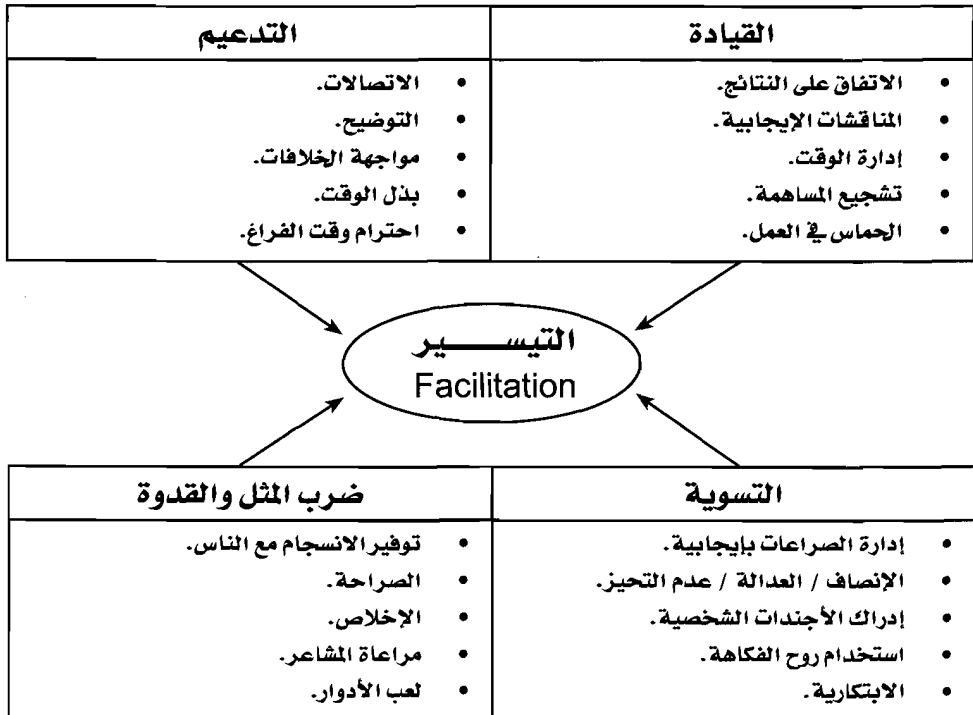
| القيادة | التدعيم |
|---|---|
| • الاتفاق على النتائج. • المناقشات الإيجابية. • إدارة الوقت. • تشجيع المساهمة. • الحماس في العمل. | • الاتصالات. • التوضيح. • مواجهة الخلافات. • بذل الوقت. • احترام وقت الفراغ. |

التيســـــير
Facilitation

| التسوية | ضرب المثل والقدوة |
|---|---|
| • إدارة الصراعات بإيجابية. • الإنصاف / العدالة / عدم التحيز. • إدراك الأجندات الشخصية. • استخدام روح الفكاهة. • الابتكارية. | • توفير الانسجام مع الناس. • الصراحة. • الإخلاص. • مراعاة المشاعر. • لعب الأدوار. |